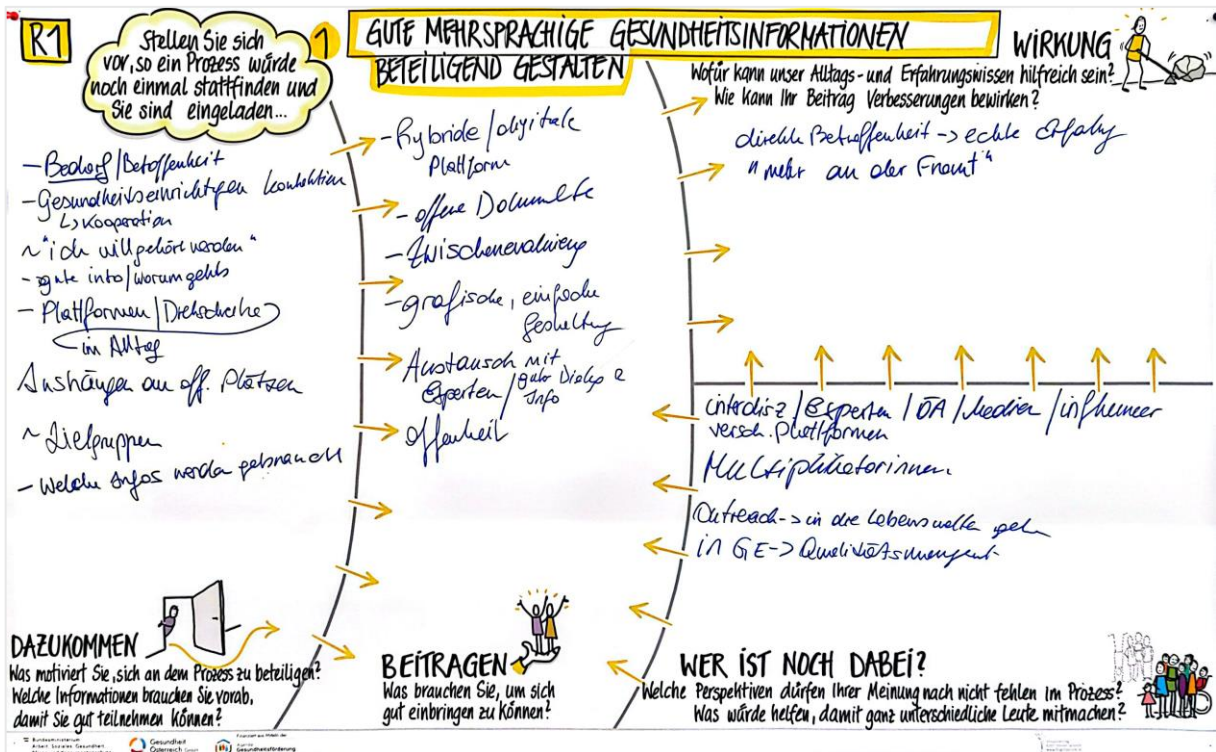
R1

Stellen Sie sich vor, so ein Prozess würde noch einmal stattfinden und Sie sind eingeladen...

1

GUTE MEHRSPRACHIGE GESUNDHEITSINFORMATIONEN BETEILIGEND GESTALTEN

WIRKUNG

Wofür kann unser Alltags- und Erfahrungswissen hilfreich sein? Wie kann Ihr Beitrag Verbesserungen bewirken?

direkte Betroffenheit -> echte Erfahrung
"mehr an der Front"

- Bedarf / Betroffenheit
- Gesundheitseinrichtungen kontaktieren
↳ Kooperation
~ "ich will gehört werden"
- gute info / worum gehts
- Plattformen / Drehscheibe
im Alltag
Aushängen an öff. Plätzen
~ Zielgruppen
- Welche Infos werden gebraucht

- hybride / digitale Plattform
- offene Dokumente
- Zwischenevaluierung
- grafische, einfache Gestaltung
Austausch mit Experten / gute Dialoge Info
Offenheit

interdisz. / Experten / ÖA / Medien / influencer
versch. Plattformen
Multiplikatorinnen
Outreach -> in die Lebenswelten gehen
in GE -> Qualitätssicherung

DAZUKOMMEN
Was motiviert Sie, sich an dem Prozess zu beteiligen? Welche Informationen brauchen Sie vorab, damit Sie gut teilnehmen können?

BEITRAGEN
Was brauchen Sie, um sich gut einbringen zu können?

WER IST NOCH DABEI?
Welche Perspektiven dürfen Ihrer Meinung nach nicht fehlen im Prozess? Was würde helfen, damit ganz unterschiedliche Leute mitmachen?

Bundesministerium Arbeit, Soziales, Gesundheit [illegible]
Gesundheit Österreich GmbH
Finanziert aus Mitteln der Agenda Gesundheitsförderung
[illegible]